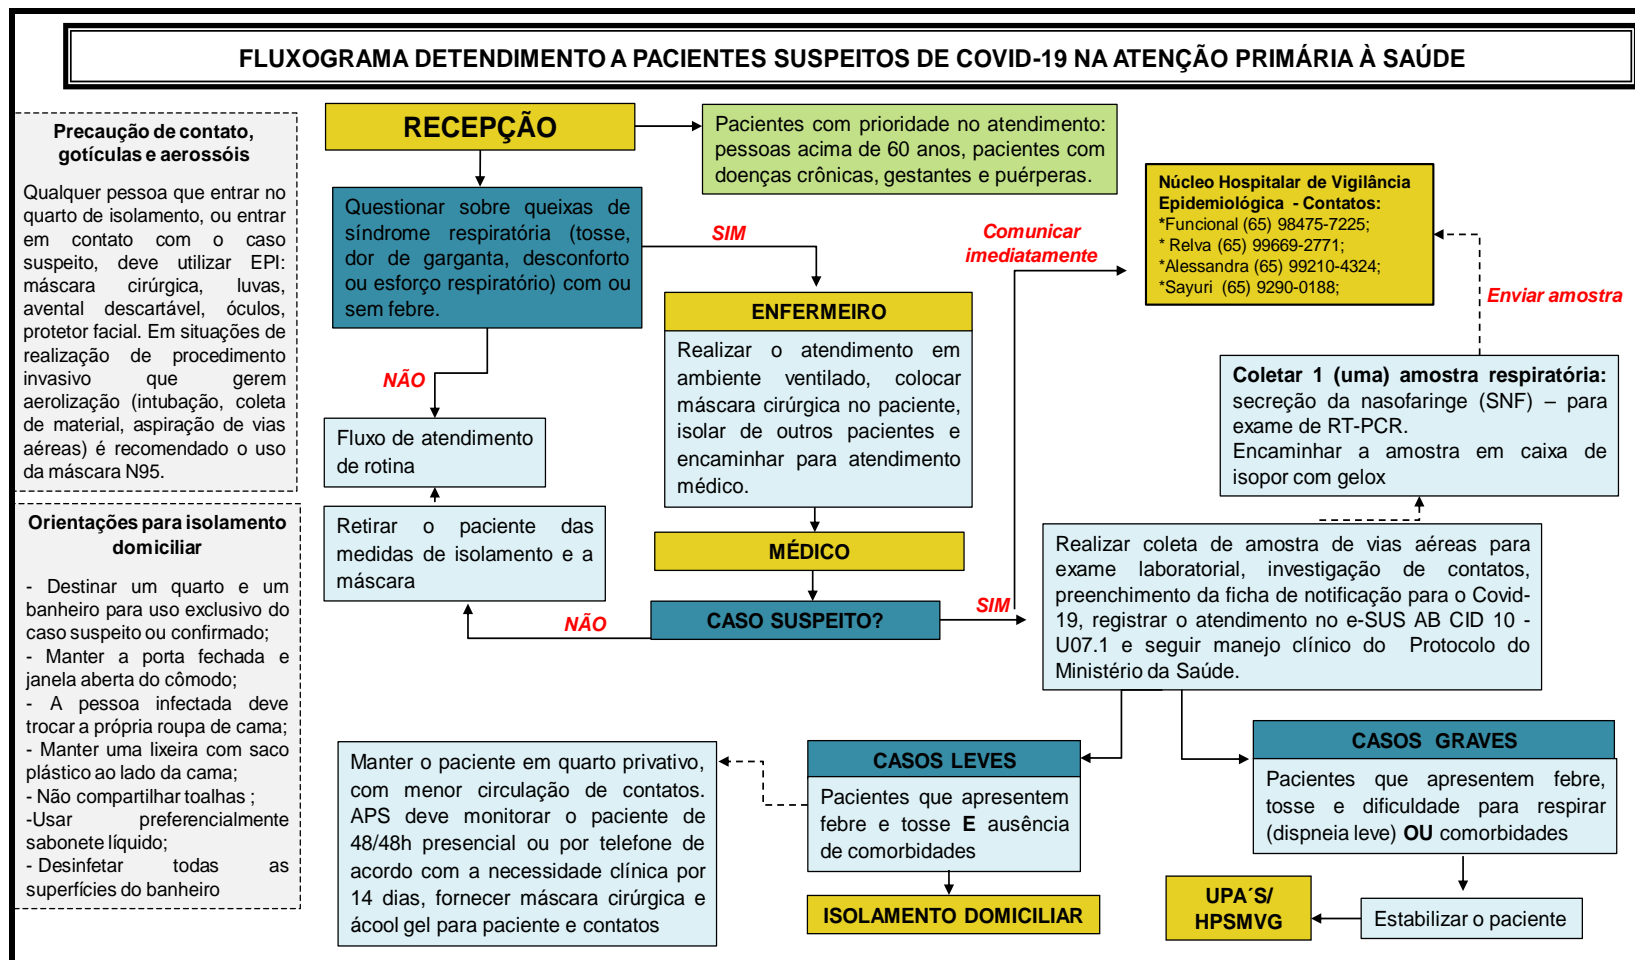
FLUXOGRAMA DETENDIMENTO A PACIENTES SUSPEITOS DE COVID-19 NA ATENÇÃO PRIMÁRIA À SAÚDE

Precaução de contato, gotículas e aerossóis

Qualquer pessoa que entrar no quarto de isolamento, ou entrar em contato com o caso suspeito, deve utilizar EPI: máscara cirúrgica, luvas, avental descartável, óculos, protetor facial. Em situações de realização de procedimento invasivo que gerem aerolização (intubação, coleta de material, aspiração de vias aéreas) é recomendado o uso da máscara N95.

Orientações para isolamento domiciliar

- Destinar um quarto e um banheiro para uso exclusivo do caso suspeito ou confirmado;
- Manter a porta fechada e janela aberta do cômodo;
- A pessoa infectada deve trocar a própria roupa de cama;
- Manter uma lixeira com saco plástico ao lado da cama;
- Não compartilhar toalhas ;
-Usar preferencialmente sabonete líquido;
- Desinfetar todas as superfícies do banheiro

RECEPÇÃO

Pacientes com prioridade no atendimento: pessoas acima de 60 anos, pacientes com doenças crônicas, gestantes e puérperas.

Questionar sobre queixas de síndrome respiratória (tosse, dor de garganta, desconforto ou esforço respiratório) com ou sem febre.

SIM

NÃO

Fluxo de atendimento de rotina

Retirar o paciente das medidas de isolamento e a máscara

ENFERMEIRO

Realizar o atendimento em ambiente ventilado, colocar máscara cirúrgica no paciente, isolar de outros pacientes e encaminhar para atendimento médico.

MÉDICO

CASO SUSPEITO?

NÃO

SIM

Comunicar imediatamente

Núcleo Hospitalar de Vigilância Epidemiológica - Contatos:
*Funcional (65) 98475-7225;
* Relva (65) 99669-2771;
*Alessandra (65) 99210-4324;
*Sayuri (65) 9290-0188;

Enviar amostra

Coletar 1 (uma) amostra respiratória: secreção da nasofaringe (SNF) – para exame de RT-PCR.
Encaminhar a amostra em caixa de isopor com gelox

Realizar coleta de amostra de vias aéreas para exame laboratorial, investigação de contatos, preenchimento da ficha de notificação para o Covid-19, registrar o atendimento no e-SUS AB CID 10 - U07.1 e seguir manejo clínico do Protocolo do Ministério da Saúde.

Manter o paciente em quarto privativo, com menor circulação de contatos. APS deve monitorar o paciente de 48/48h presencial ou por telefone de acordo com a necessidade clínica por 14 dias, fornecer máscara cirúrgica e ácool gel para paciente e contatos

CASOS LEVES

Pacientes que apresentem febre e tosse E ausência de comorbidades

ISOLAMENTO DOMICILIAR

CASOS GRAVES

Pacientes que apresentem febre, tosse e dificuldade para respirar (dispneia leve) OU comorbidades

Estabilizar o paciente

UPA´S/ HPSMVG